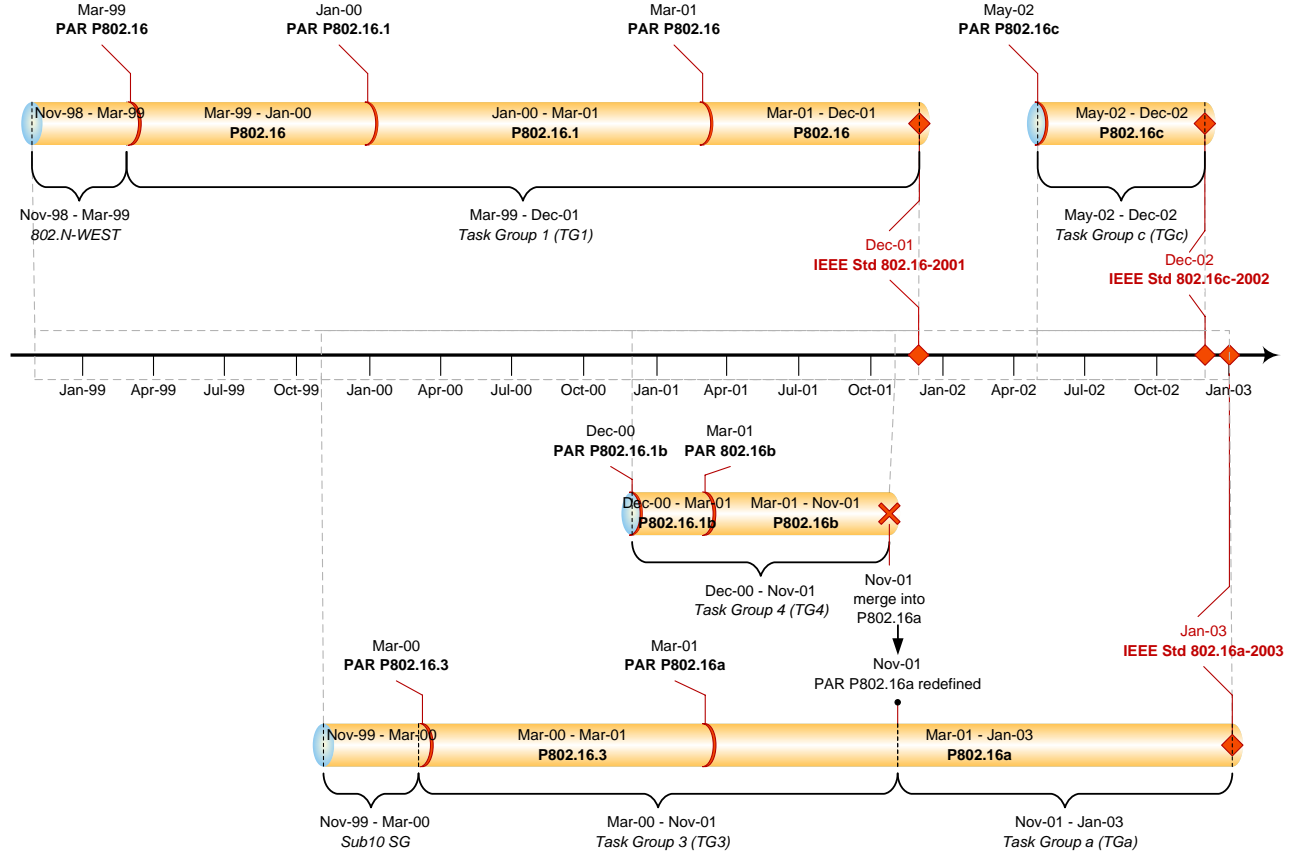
Mar-99
**PAR P802.16**

Jan-00
**PAR P802.16.1**

Mar-01
**PAR P802.16**

May-02
**PAR P802.16c**

Nov-98 - Mar-99

Mar-99 - Jan-00
**P802.16**

Jan-00 - Mar-01
**P802.16.1**

Mar-01 - Dec-01
**P802.16**

May-02 - Dec-02
**P802.16c**

Nov-98 - Mar-99
*802.N-WEST*

Mar-99 - Dec-01
*Task Group 1 (TG1)*

May-02 - Dec-02
*Task Group c (TGc)*

Dec-01
**IEEE Std 802.16-2001**

Dec-02
**IEEE Std 802.16c-2002**

Jan-99 Apr-99 Jul-99 Oct-99 Jan-00 Apr-00 Jul-00 Oct-00 Jan-01 Apr-01 Jul-01 Oct-01 Jan-02 Apr-02 Jul-02 Oct-02 Jan-03

Dec-00
**PAR P802.16.1b**

Mar-01
**PAR 802.16b**

Dec-00 - Mar-01
**P802.16.1b**

Mar-01 - Nov-01
**P802.16b**

Dec-00 - Nov-01
*Task Group 4 (TG4)*

Nov-01
merge into
P802.16a

Nov-01
PAR P802.16a redefined

Mar-00
**PAR P802.16.3**

Mar-01
**PAR P802.16a**

Jan-03
**IEEE Std 802.16a-2003**

Nov-99 - Mar-00

Mar-00 - Mar-01
**P802.16.3**

Mar-01 - Jan-03
**P802.16a**

Nov-99 - Mar-00
*Sub10 SG*

Mar-00 - Nov-01
*Task Group 3 (TG3)*

Nov-01 - Jan-03
*Task Group a (TGa)*